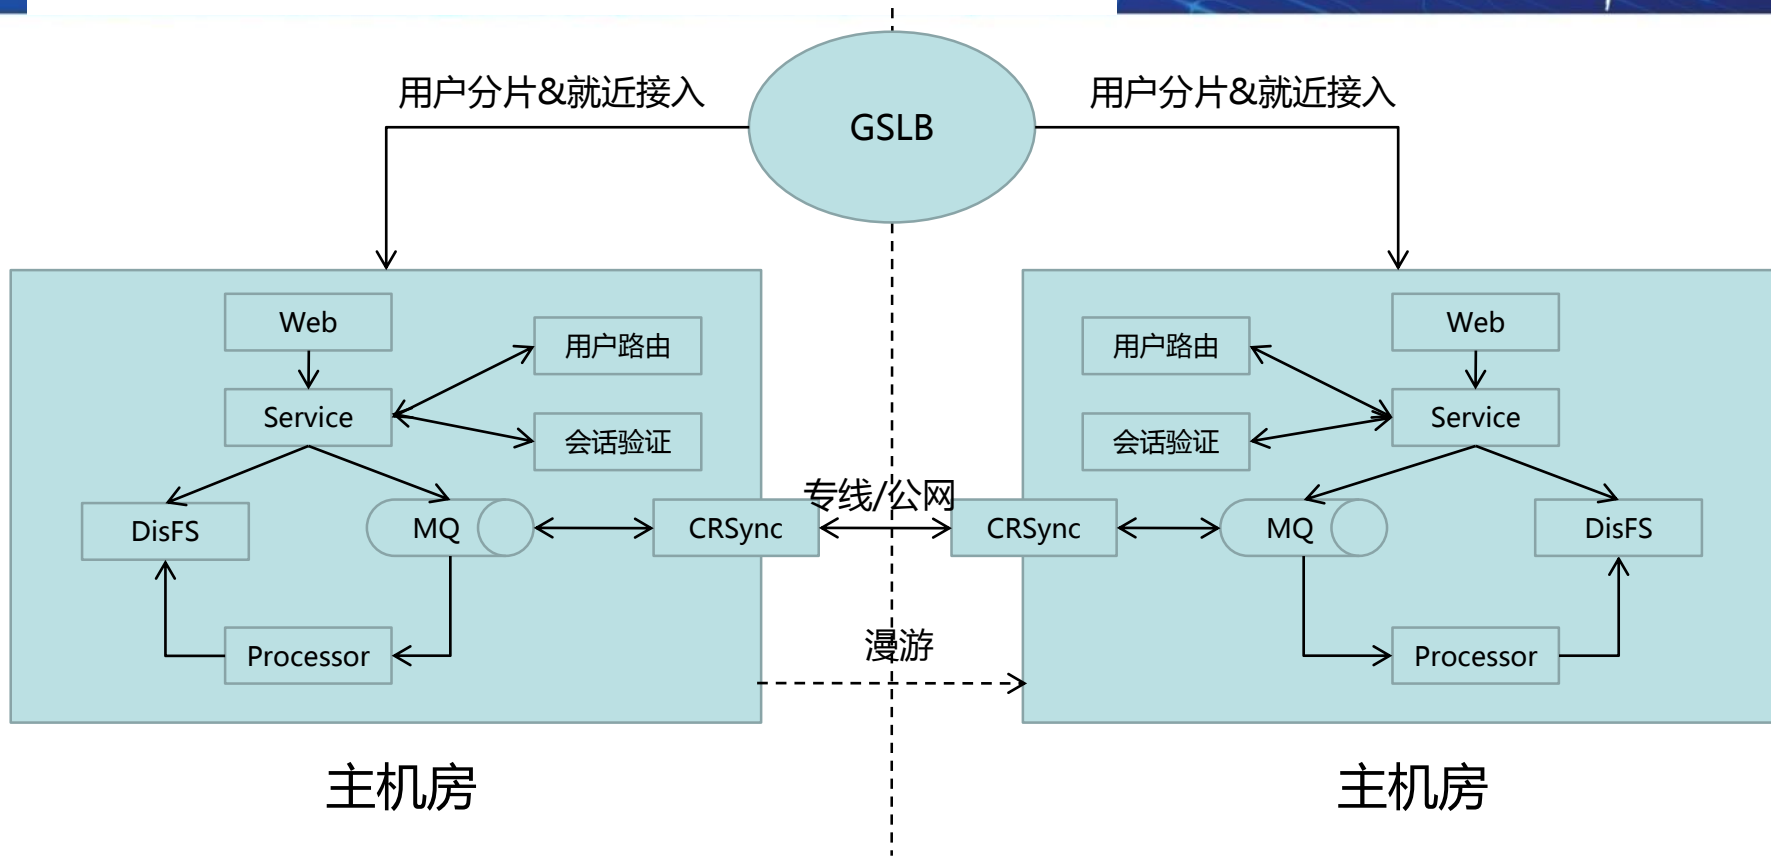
用户分片&就近接入

GSLB

用户分片&就近接入

Web

用户路由

Service

会话验证

DisFS

MQ

CRSync

Processor

专线/公网

漫游

用户路由

Web

Service

会话验证

CRSync

MQ

DisFS

Processor

主机房

主机房